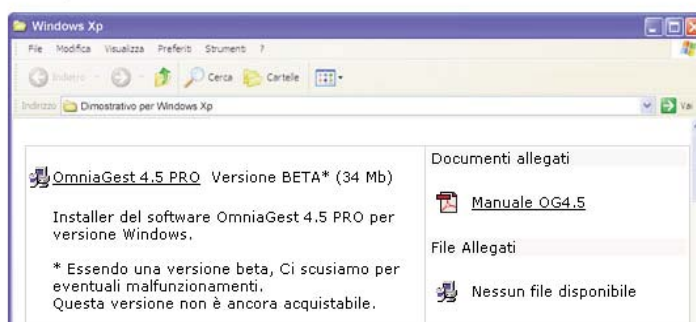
Windows Xp

File Modifica Visualizza Preferiti Strumenti ?

Indietro Cerca Cartelle

Indirizzo Dimostrativo per Windows Xp Vai

OmniaGest 4.5 PRO Versione BETA* (34 Mb)

Installer del software OmniaGest 4.5 PRO per versione Windows.

* Essendo una versione beta, Ci scusiamo per eventuali malfunzionamenti.
Questa versione non è ancora acquistabile.

Documenti allegati

Manuale OG4.5

File Allegati

Nessun file disponibile